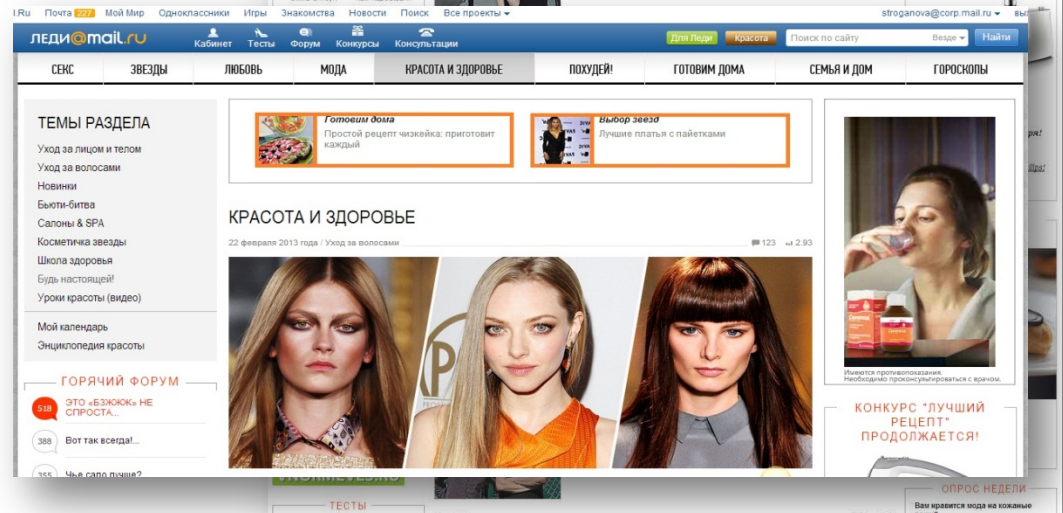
l.Ru Почта 227 Мой Мир Одноклассники Игры Знакомства Новости Поиск Все проекты

stroganova@corp.mail.ru

леди@mail.ru

Кабинет Тесты Форум Конкурсы Консультации

Для Леди Красота Поиск по сайту Везде Найти

СЕКС ЗВЕЗДЫ ЛЮБОВЬ МОДА КРАСОТА И ЗДОРОВЬЕ ПОХУДЕЙ! ГОТОВИМ ДОМА СЕМЬЯ И ДОМ ГОРОСКОПЫ

ТЕМЫ РАЗДЕЛА

Уход за лицом и телом
Уход за волосами
Новинки
Бьюти-битва
Салоны & SPA
Косметичка звезды
Школа здоровья
Будь настоящей!
Уроки красоты (видео)

Мой календарь
Энциклопедия красоты

ГОРЯЧИЙ ФОРУМ

518 ЭТО «БЗЮКЮК» НЕ СПРОСТА...

388 Вот так всегда!...

355 Чье сало лучше?

Готовим дома
Простой рецепт чизкейка: приготовит каждый

Выбор звезд
Лучшие платья с пайетками

КРАСОТА И ЗДОРОВЬЕ

22 февраля 2013 года / Уход за волосами

123 2.93

Имеются противопоказания. Необходимо проконсультироваться с врачом.

КОНКУРС "ЛУЧШИЙ РЕЦЕПТ" ПРОДОЛЖАЕТСЯ!

ТЕСТЫ

ОПРОС НЕДЕЛИ

Вам нравится мода на кожаные